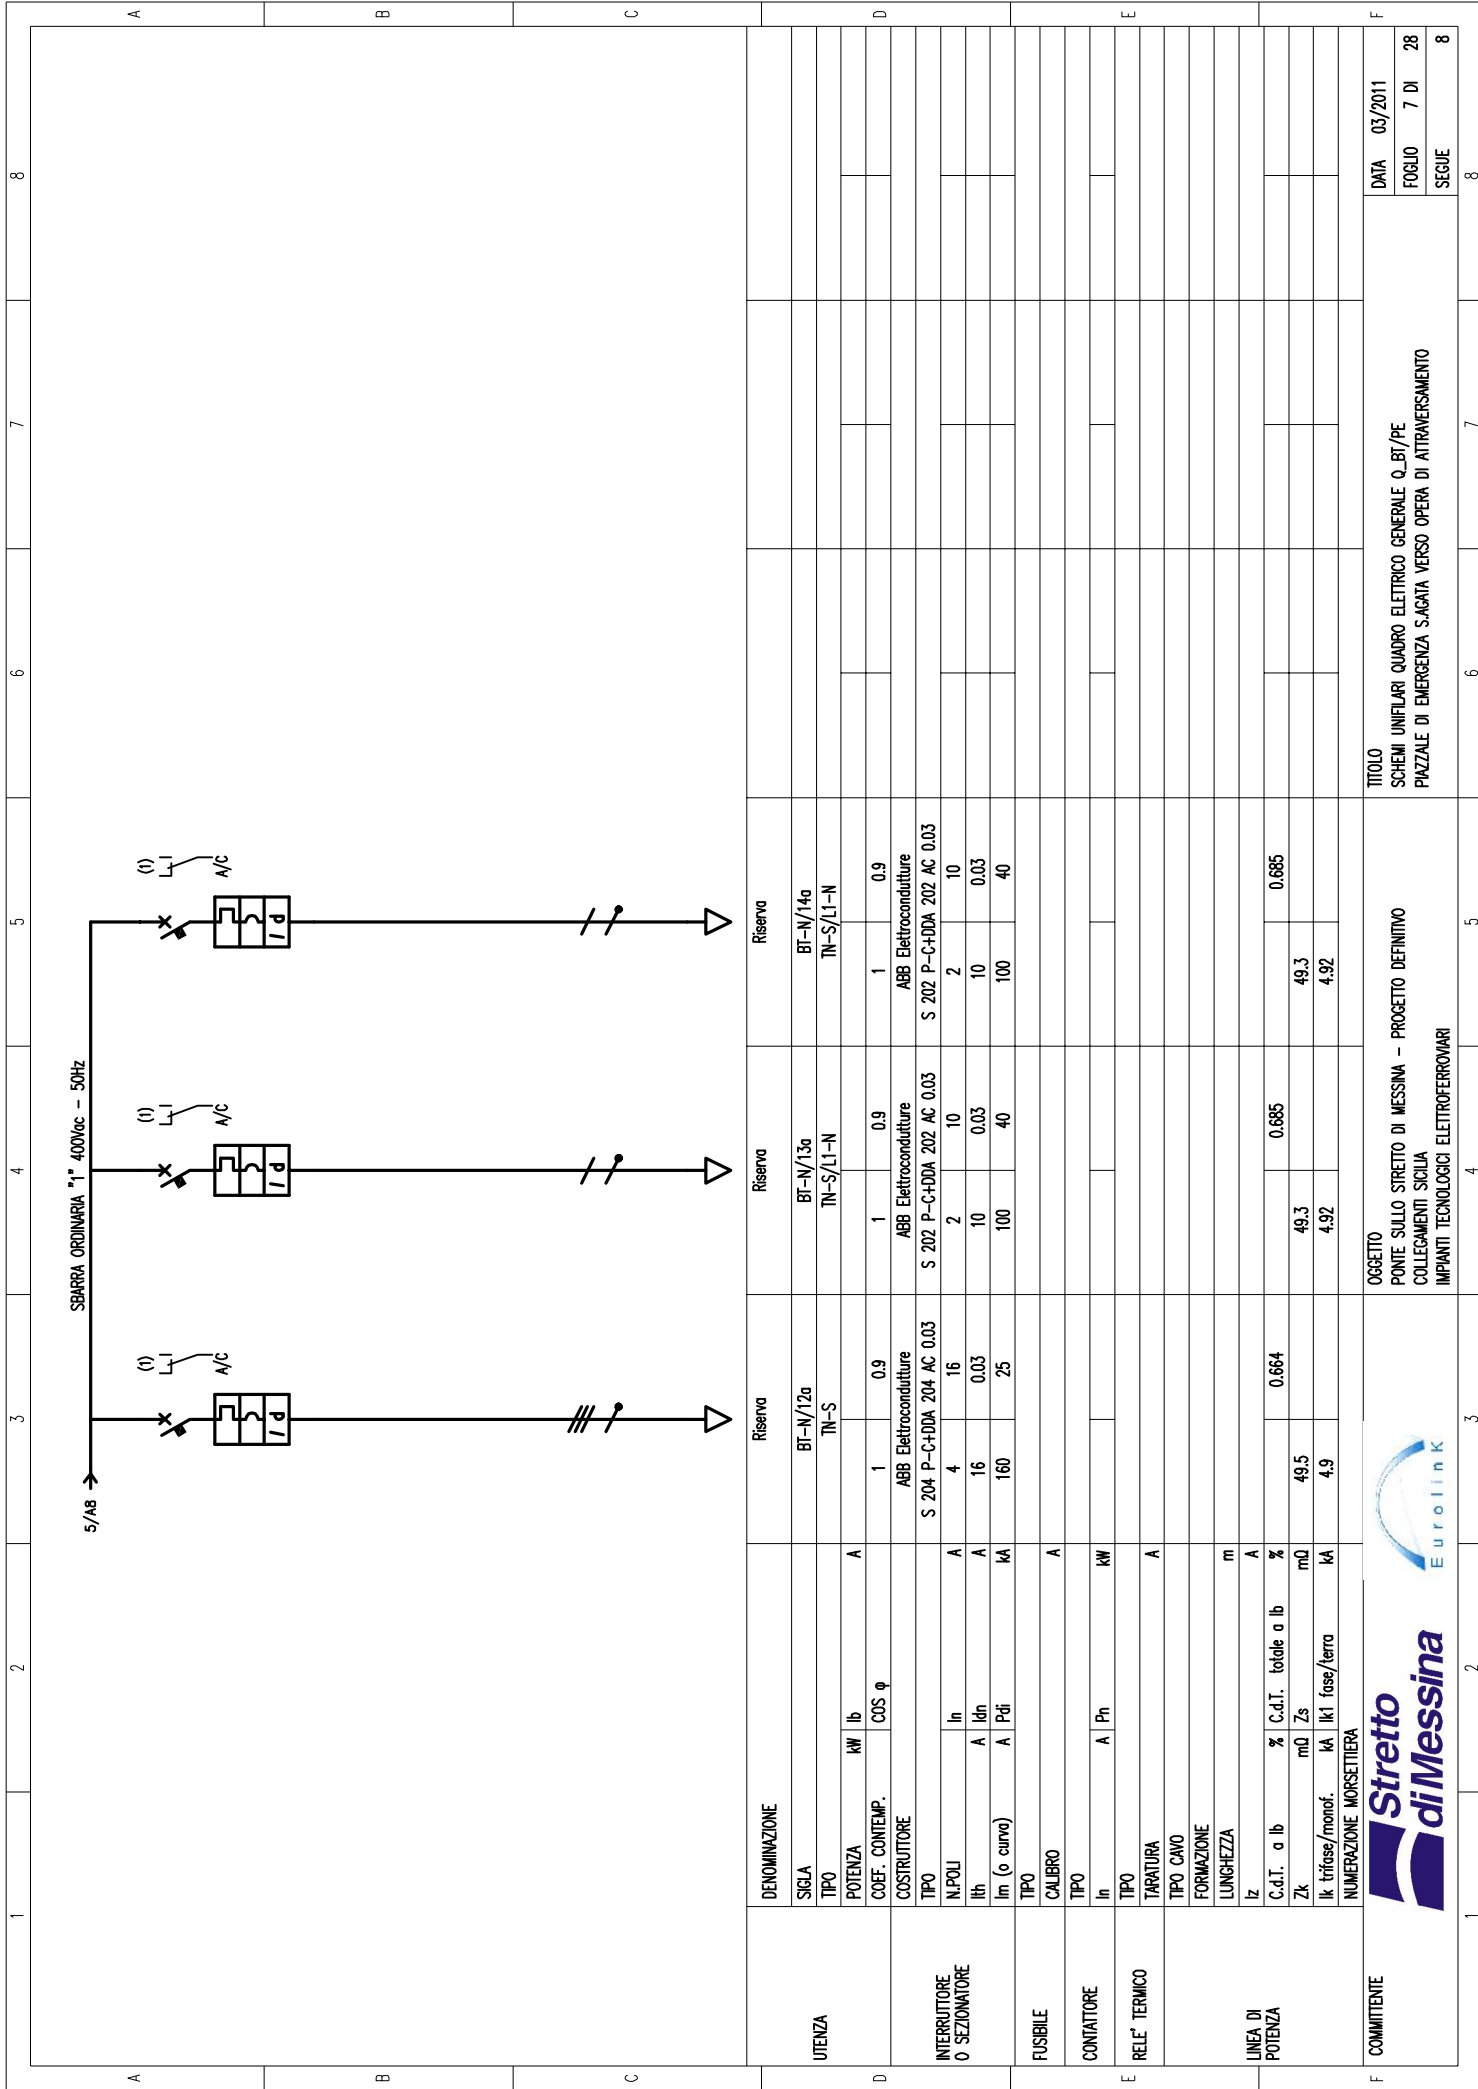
SBARRA ORDINARIA "1" 400Vac - 50Hz

5/A8

(1)
A/C

(1)
A/C

(1)
A/C

| | | | | Riserva | Riserva | Riserva |
|---|---|---|---|---|---|---|
| UTENZA | DENOMINAZIONE | | | | | |
| | SIGLA | | | BT-N/12a | BT-N/13a | BT-N/14a |
| | TIPO | | | TN-S | TN-S/L1-N | TN-S/L1-N |
| | POTENZA | kW Ib | A | | | |
| | COEF. CONTEMP. | COS φ | | 1 0.9 | 1 0.9 | 1 0.9 |
| INTERRUTTORE O SEZIONATORE | COSTRUTTORE | | | ABB Elettrocondutture | ABB Elettrocondutture | ABB Elettrocondutture |
| | TIPO | | | S 204 P-C+DDA 204 AC 0.03 | S 202 P-C+DDA 202 AC 0.03 | S 202 P-C+DDA 202 AC 0.03 |
| | N.POLI | In | A | 4 16 | 2 10 | 2 10 |
| | Ith | A Idn | A | 16 0.03 | 10 0.03 | 10 0.03 |
| | Im (o curva) | A Pdi | kA | 160 25 | 100 40 | 100 40 |
| FUSIBILE | TIPO | | | | | |
| | CALIBRO | | A | | | |
| CONTATTORE | TIPO | | | | | |
| | In | A Pn | kW | | | |
| RELE' TERMICO | TIPO | | | | | |
| | TARATURA | | A | | | |
| LINEA DI POTENZA | TIPO CAVO | | | | | |
| | FORMAZIONE | | | | | |
| | LUNGHEZZA | | m | | | |
| | Iz | | A | | | |
| | C.d.T. a Ib | % C.d.T. totale a Ib | % | 0.664 | 0.685 | 0.685 |
| | Zk | mΩ Zs | mΩ | 49.5 | 49.3 | 49.3 |
| | Ik trifase/monof. | kA Ik1 fase/terra | kA | 4.9 | 4.92 | 4.92 |
| | NUMERAZIONE MORSETTIERA | | | | | |

COMMITTENTE
Stretto di Messina
Eurolink

OGGETTO
PONTE SULLO STRETTO DI MESSINA - PROGETTO DEFINITIVO
COLLEGAMENTI SICILIA
IMPIANTI TECNOLOGICI ELETTROFERROVIARI

TITOLO
SCHEMI UNIFILARI QUADRO ELETTRICO GENERALE Q_BT/PE
PIAZZALE DI EMERGENZA S.AGATA VERSO OPERA DI ATTRAVERSAMENTO

DATA 03/2011
FOGLIO 7 DI 28
SEGUE 8

A B C D E F
1 2 3 4 5 6 7 8